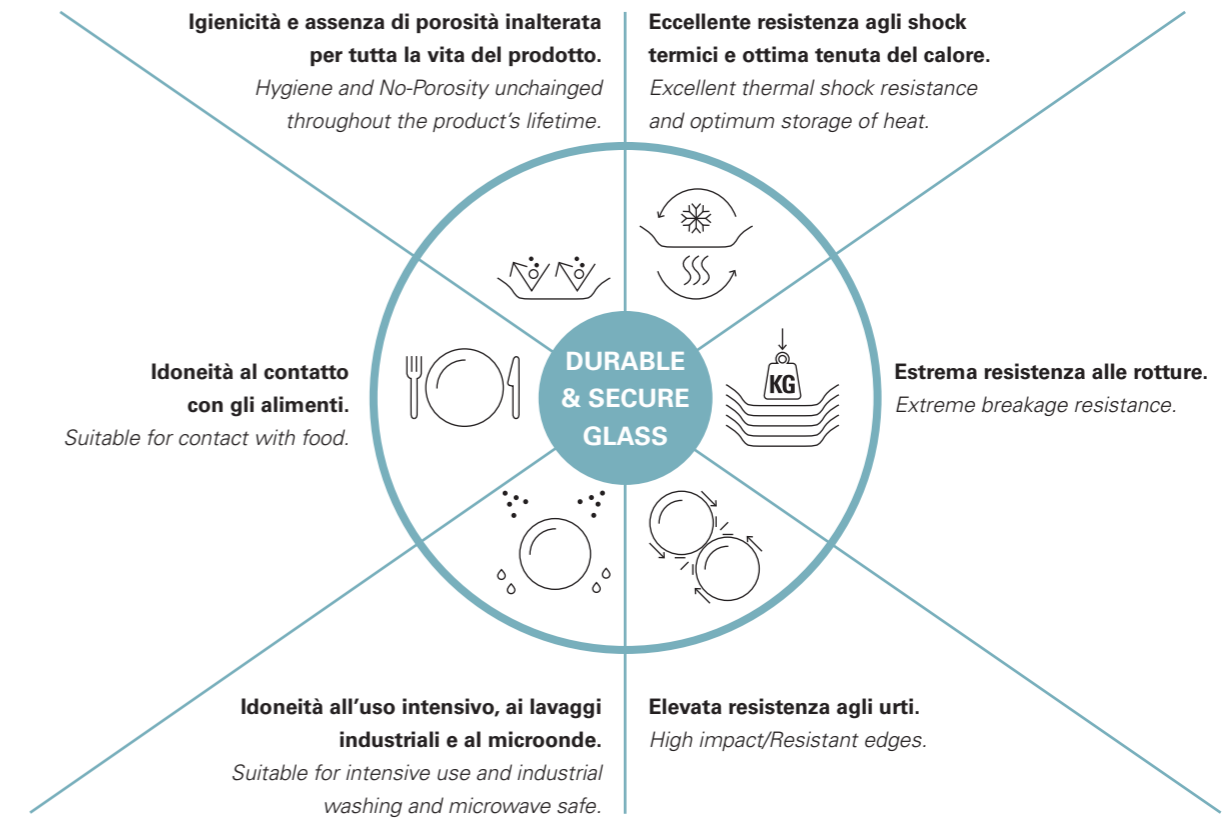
**Igienicità e assenza di porosità inalterata per tutta la vita del prodotto.**
*Hygiene and No-Porosity unchainged throughout the product's lifetime.*

**Eccellente resistenza agli shock termici e ottima tenuta del calore.**
*Excellent thermal shock resistance and optimum storage of heat.*

**Idoneità al contatto con gli alimenti.**
*Suitable for contact with food.*

DURABLE & SECURE GLASS

KG

**Estrema resistenza alle rotture.**
*Extreme breakage resistance.*

**Idoneità all'uso intensivo, ai lavaggi industriali e al microonde.**
*Suitable for intensive use and industrial washing and microwave safe.*

**Elevata resistenza agli urti.**
*High impact/Resistant edges.*